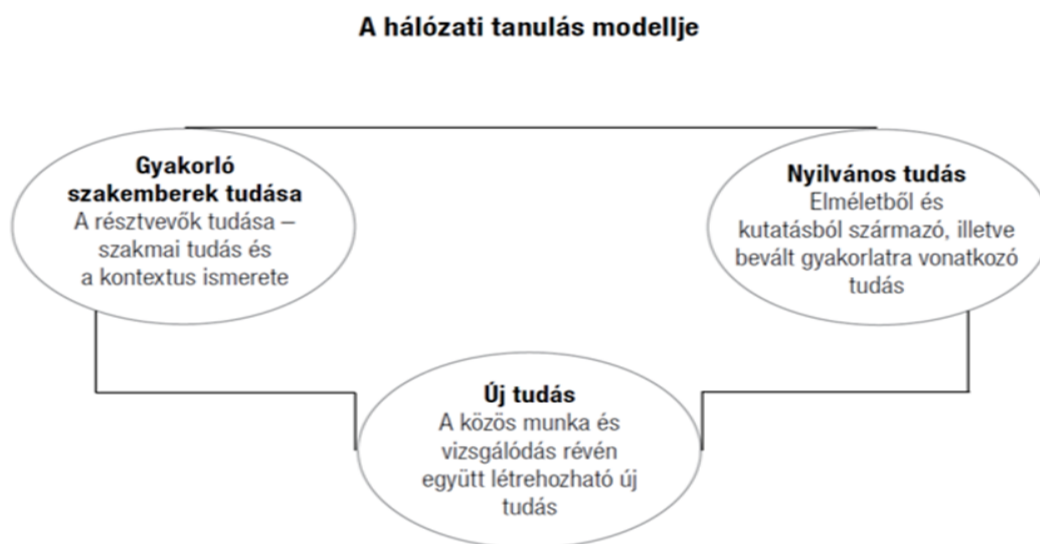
A hálózati tanulás modellje

Gyakorló szakemberek tudása
A résztvevők tudása – szakmai tudás és a kontextus ismerete

Nyilvános tudás
Elméletből és kutatásból származó, illetve bevált gyakorlatra vonatkozó tudás

Új tudás
A közös munka és vizsgálódás révén együtt létrehozható új tudás